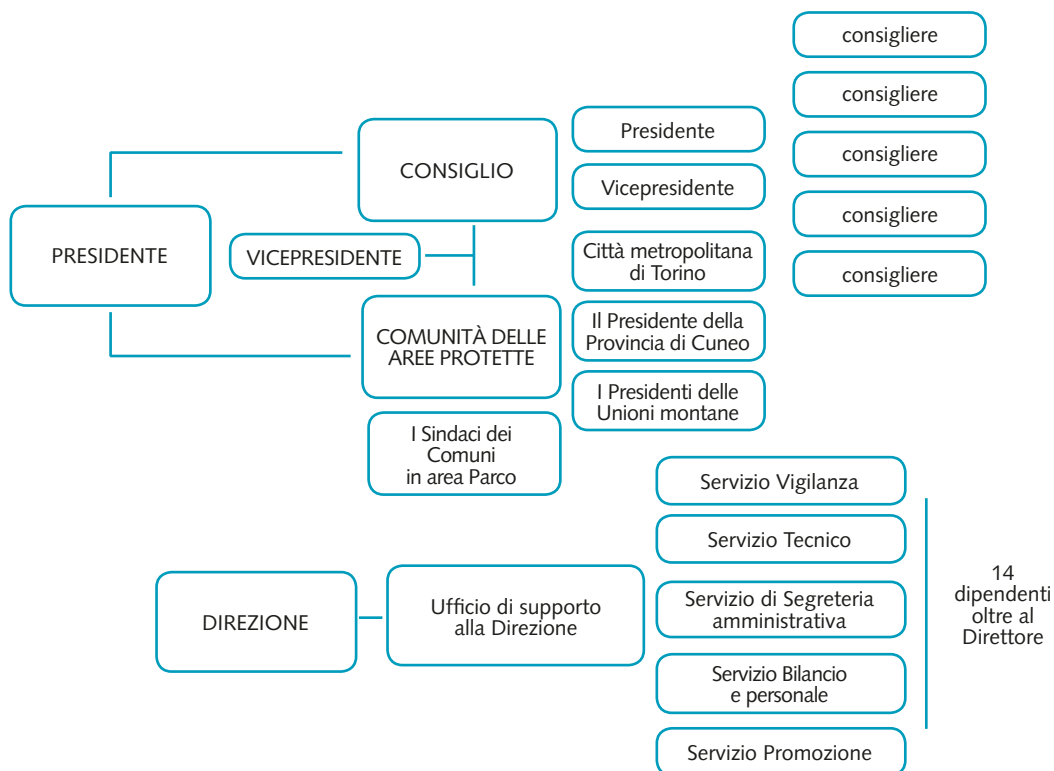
PRESIDENTE

CONSIGLIO

Presidente

Vicepresidente

consigliere

consigliere

consigliere

consigliere

consigliere

VICEPRESIDENTE

COMUNITÀ DELLE AREE PROTETTE

Città metropolitana di Torino

Il Presidente della Provincia di Cuneo

I Presidenti delle Unioni montane

I Sindaci dei Comuni in area Parco

DIREZIONE

Ufficio di supporto alla Direzione

Servizio Vigilanza

Servizio Tecnico

Servizio di Segreteria amministrativa

Servizio Bilancio e personale

Servizio Promozione

14 dipendenti oltre al Direttore